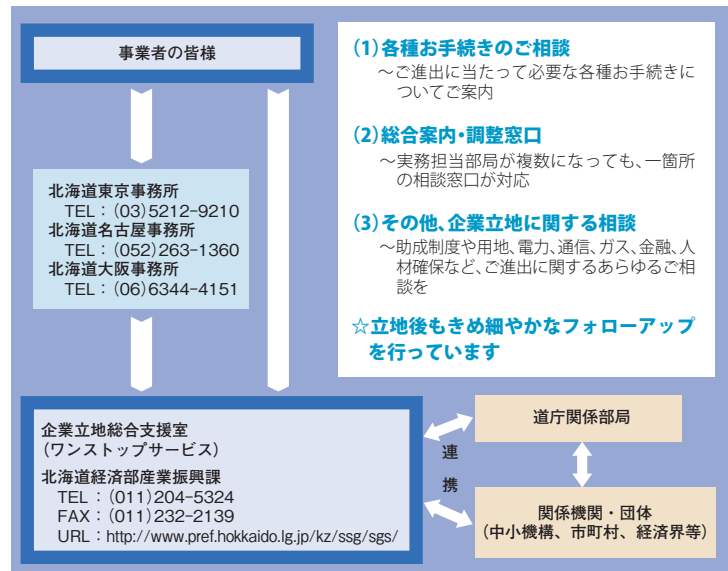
事業者の皆様

北海道東京事務所
TEL：(03)5212-9210
北海道名古屋事務所
TEL：(052)263-1360
北海道大阪事務所
TEL：(06)6344-4151

(1)各種お手続きのご相談
～ご進出に当たって必要な各種お手続きについてご案内

(2)総合案内・調整窓口
～実務担当部局が複数になっても、一箇所の相談窓口が対応

(3)その他、企業立地に関する相談
～助成制度や用地、電力、通信、ガス、金融、人材確保など、ご進出に関するあらゆるご相談を

☆立地後もきめ細やかなフォローアップを行っています

企業立地総合支援室
(ワンストップサービス)
北海道経済部産業振興課
TEL：(011)204-5324
FAX：(011)232-2139
URL：http://www.pref.hokkaido.lg.jp/kz/ssg/sgs/

連携

道庁関係部局

関係機関・団体
(中小機構、市町村、経済界等)